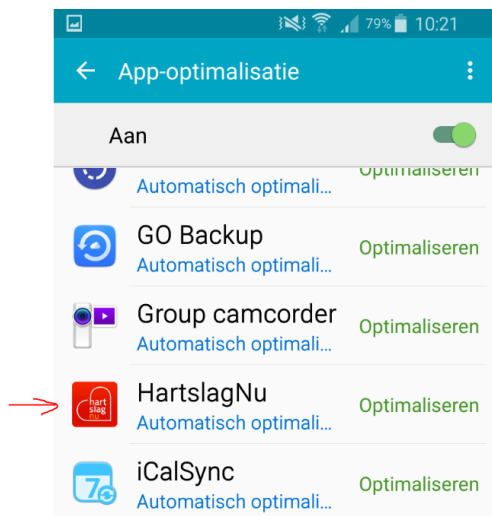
79% 10:21

App-optimalisatie

Aan

Automatisch optimali... Optimaliseren

GO Backup
Automatisch optimali... Optimaliseren

Group camcorder
Automatisch optimali... Optimaliseren

hart slag nu
HartslagNu
Automatisch optimali... Optimaliseren

7
iCalSync
Automatisch optimali... Optimaliseren